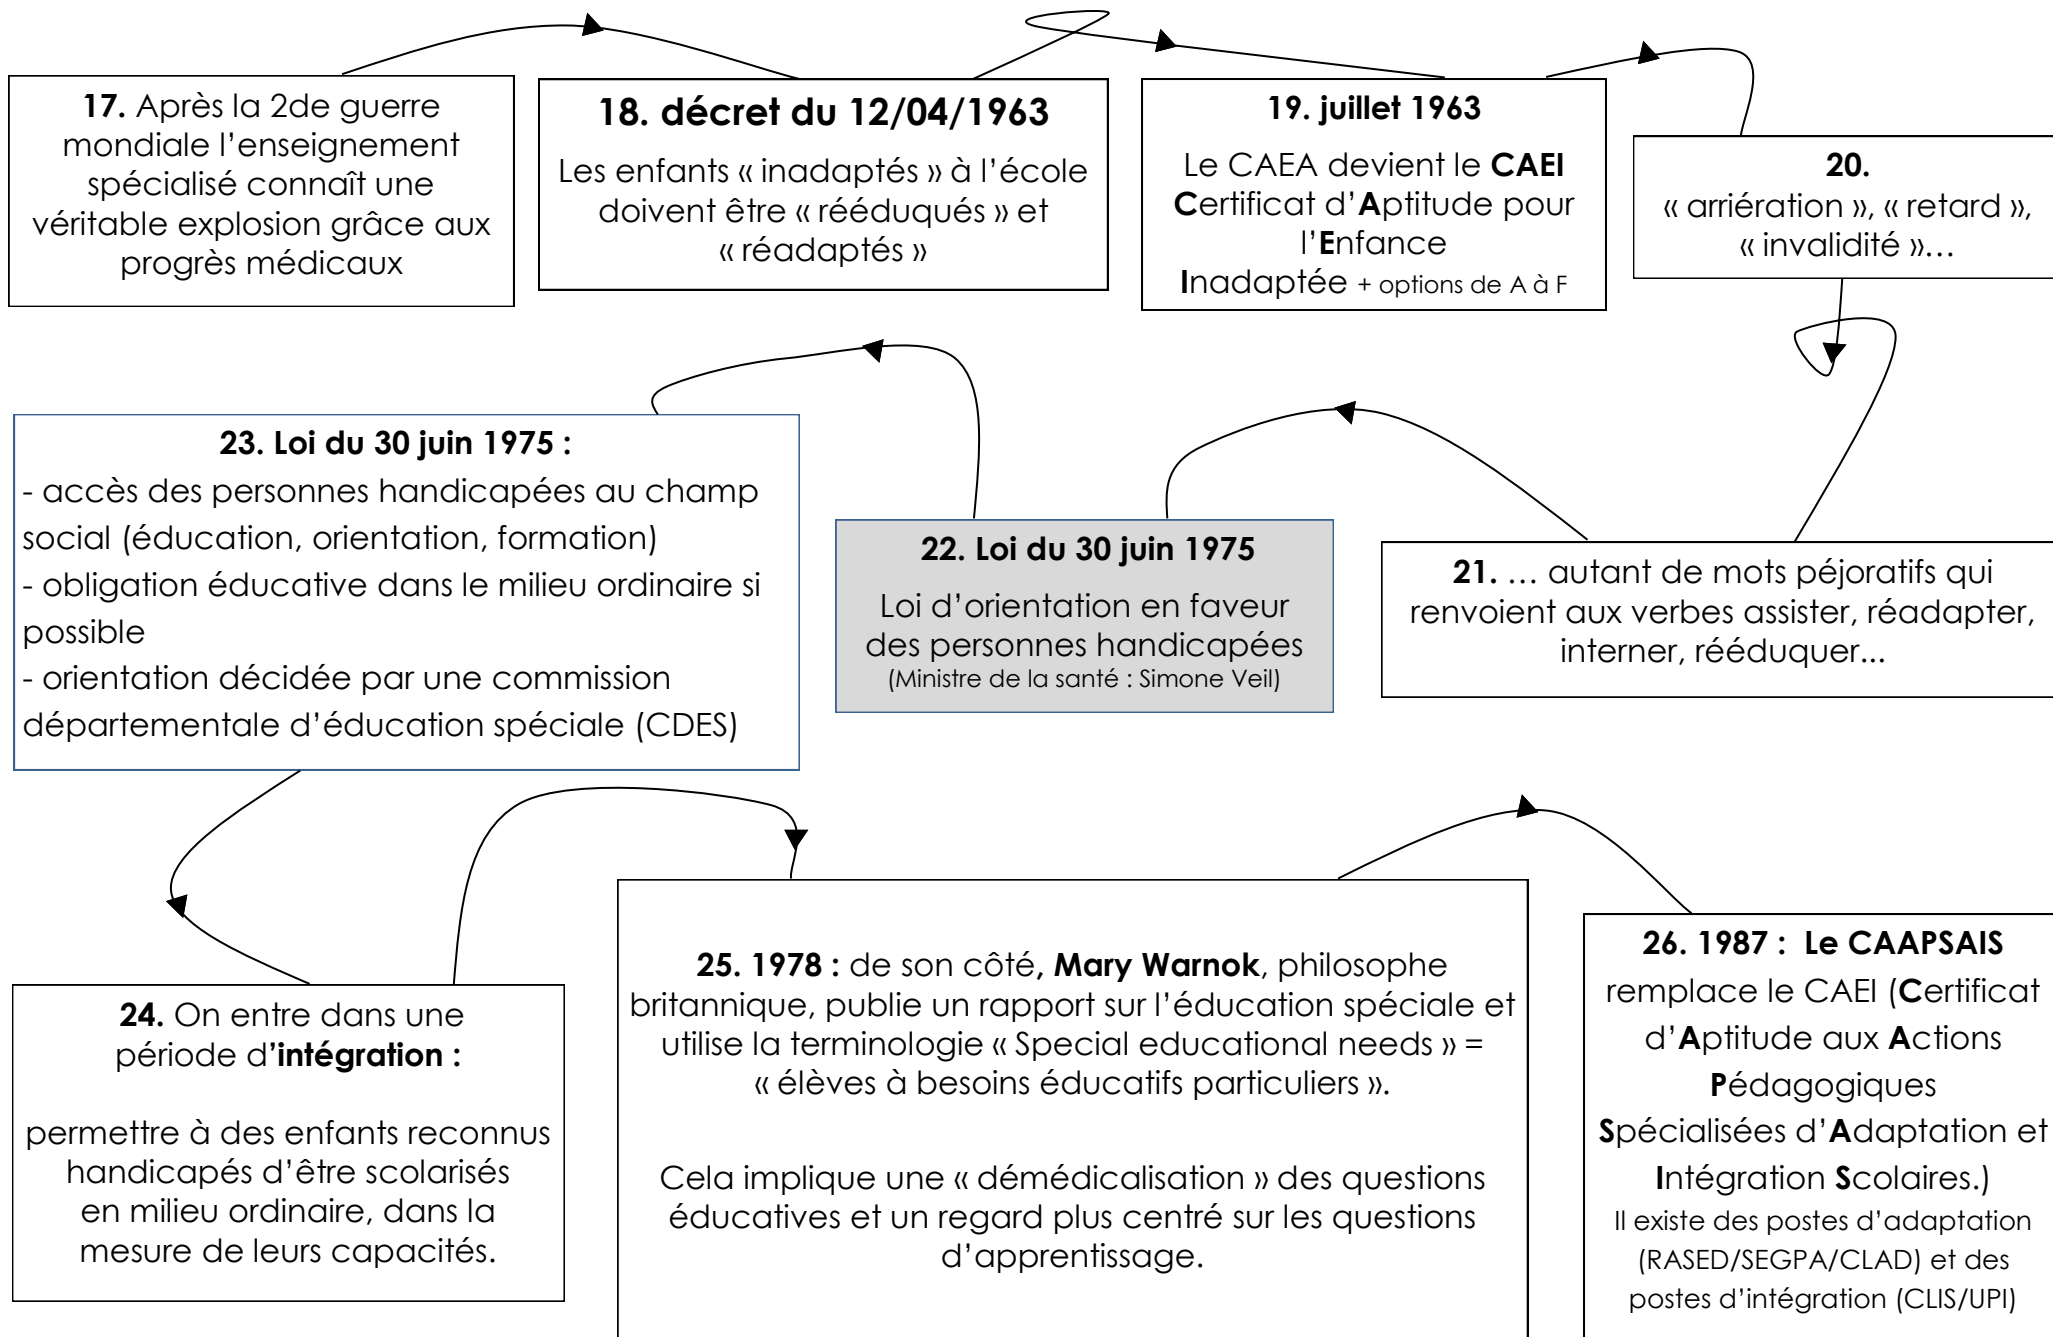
**17.** Après la 2de guerre mondiale l'enseignement spécialisé connaît une véritable explosion grâce aux progrès médicaux

**18. décret du 12/04/1963**

Les enfants « inadaptés » à l'école doivent être « rééduqués » et « réadaptés »

**19. juillet 1963**

Le CAEA devient le **CAEI** **C**ertificat d'**A**ptitude pour l'**E**nfance **I**nadaptée + options de A à F

**20.**

« arriération », « retard », « invalidité »…

**23. Loi du 30 juin 1975 :**

- accès des personnes handicapées au champ social (éducation, orientation, formation)
- obligation éducative dans le milieu ordinaire si possible
- orientation décidée par une commission départementale d'éducation spéciale (CDES)

**22. Loi du 30 juin 1975**

Loi d'orientation en faveur des personnes handicapées
(Ministre de la santé : Simone Veil)

**21.** … autant de mots péjoratifs qui renvoient aux verbes assister, réadapter, interner, rééduquer...

**24.** On entre dans une période d'**intégration :**

permettre à des enfants reconnus handicapés d'être scolarisés en milieu ordinaire, dans la mesure de leurs capacités.

**25. 1978 :** de son côté**, Mary Warnok**, philosophe britannique, publie un rapport sur l'éducation spéciale et utilise la terminologie « Special educational needs » = « élèves à besoins éducatifs particuliers ».

Cela implique une « démédicalisation » des questions éducatives et un regard plus centré sur les questions d'apprentissage.

**26. 1987 : Le CAAPSAIS**

remplace le CAEI (**C**ertificat d'**A**ptitude aux **A**ctions **P**édagogiques **S**pécialisées d'**A**daptation et **I**ntégration **S**colaires.)
Il existe des postes d'adaptation (RASED/SEGPA/CLAD) et des postes d'intégration (CLIS/UPI)